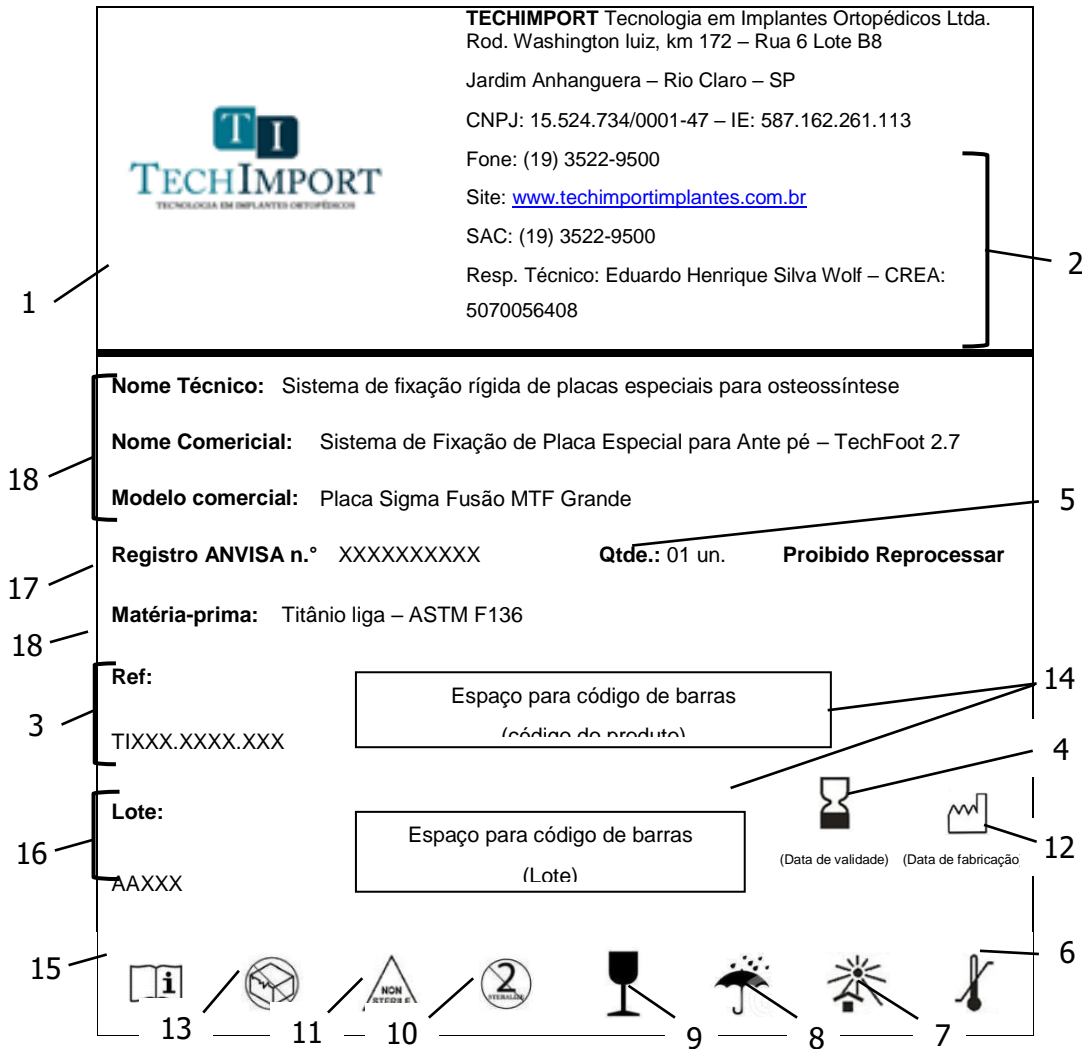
TI
TECHIMPORT
TECNOLOGIA EM IMPLANTES ORTOPÉDICOS

**TECHIMPORT** Tecnologia em Implantes Ortopédicos Ltda.
Rod. Washington luiz, km 172 – Rua 6 Lote B8

Jardim Anhanguera – Rio Claro – SP

CNPJ: 15.524.734/0001-47 – IE: 587.162.261.113

Fone: (19) 3522-9500

Site: www.techimportimplantes.com.br

SAC: (19) 3522-9500

Resp. Técnico: Eduardo Henrique Silva Wolf – CREA: 5070056408

1

2

**Nome Técnico:** Sistema de fixação rígida de placas especiais para osteossíntese

**Nome Comercial:** Sistema de Fixação de Placa Especial para Ante pé – TechFoot 2.7

**Modelo comercial:** Placa Sigma Fusão MTF Grande

18

5

**Registro ANVISA n.°** XXXXXXXXXX **Qtde.:** 01 un. **Proibido Reprocessar**

17

**Matéria-prima:** Titânio liga – ASTM F136

18

**Ref:**

TIXXX.XXXX.XXX

3

Espaço para código de barras
(código do produto)

14

4

**Lote:**

AAXXX

16

Espaço para código de barras
(Lote)

(Data de validade) (Data de fabricação)

12

15

6

NON STERILE

STERILIZE

13 11 10 9 8 7